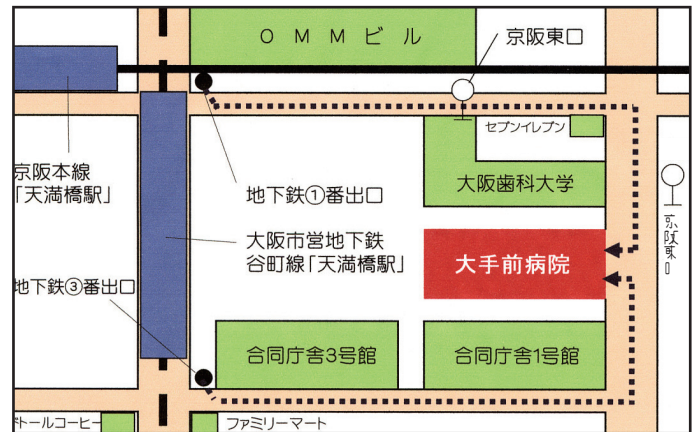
ＯＭＭビル

京阪東口

セブンイレブン

京阪本線
「天満橋駅」

地下鉄①番出口

大阪歯科大学

京阪東口

大阪市営地下鉄
谷町線「天満橋駅」

大手前病院

地下鉄③番出口

合同庁舎3号館

合同庁舎1号館

ドトールコーヒー

ファミリーマート